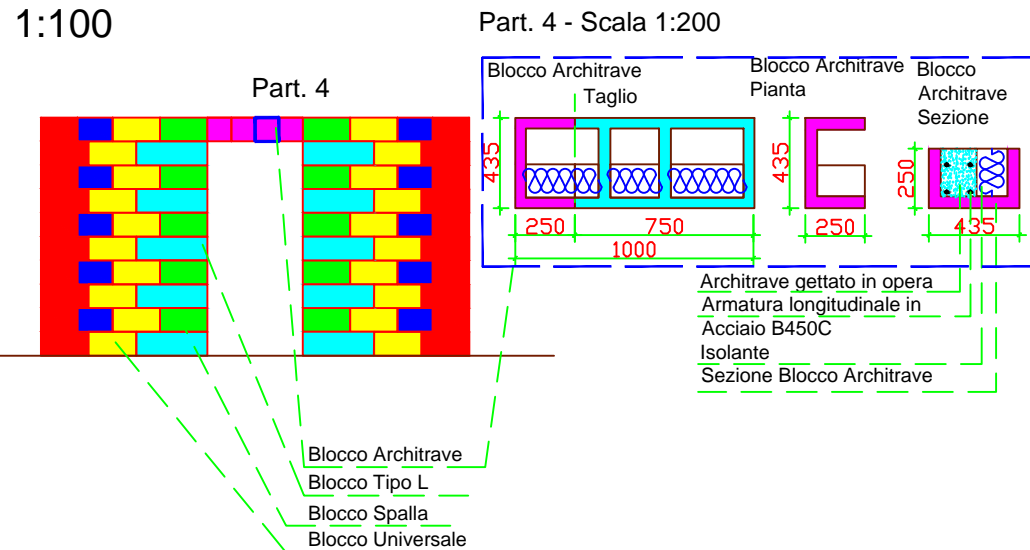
1:100

Part. 4

Part. 4 - Scala 1:200

Blocco Architrave
Taglio

Blocco Architrave
Pianta

Blocco
Architrave
Sezione

435

250

750

1000

435

250

250

435

Architrave gettato in opera
Armatura longitudinale in
Acciaio B450C
Isolante
Sezione Blocco Architrave

Blocco Architrave
Blocco Tipo L
Blocco Spalla
Blocco Universale